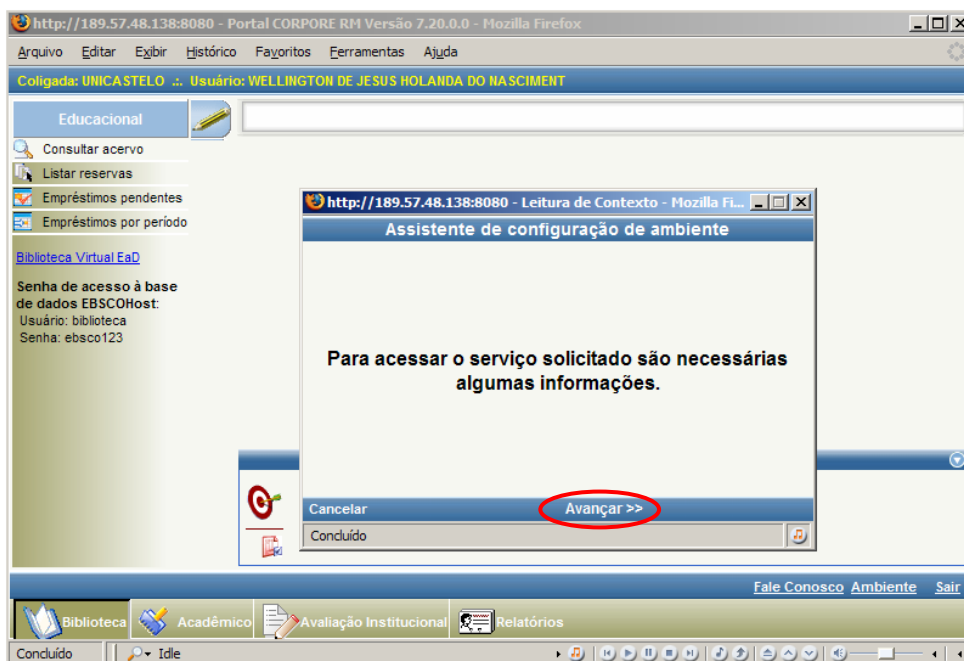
http://189.57.48.138:8080 - Portal CORPORE RM Versão 7.20.0.0 - Mozilla Firefox

Arquivo Editar Exibir Histórico Favoritos Ferramentas Ajuda

Coligada: UNICASTELO .:. Usuário: WELLINGTON DE JESUS HOLANDA DO NASCIMENT

Educacional

Consultar acervo
Listar reservas
Empréstimos pendentes
Empréstimos por período

Biblioteca Virtual EaD

Senha de acesso à base de dados EBSCOHost:
Usuário: biblioteca
Senha: ebsco123

http://189.57.48.138:8080 - Leitura de Contexto - Mozilla Fi...

Assistente de configuração de ambiente

Para acessar o serviço solicitado são necessárias algumas informações.

Cancelar

Avançar >>

Concluído

Fale Conosco Ambiente Sair

Biblioteca Acadêmico Avaliação Institucional Relatórios

Concluído Idle